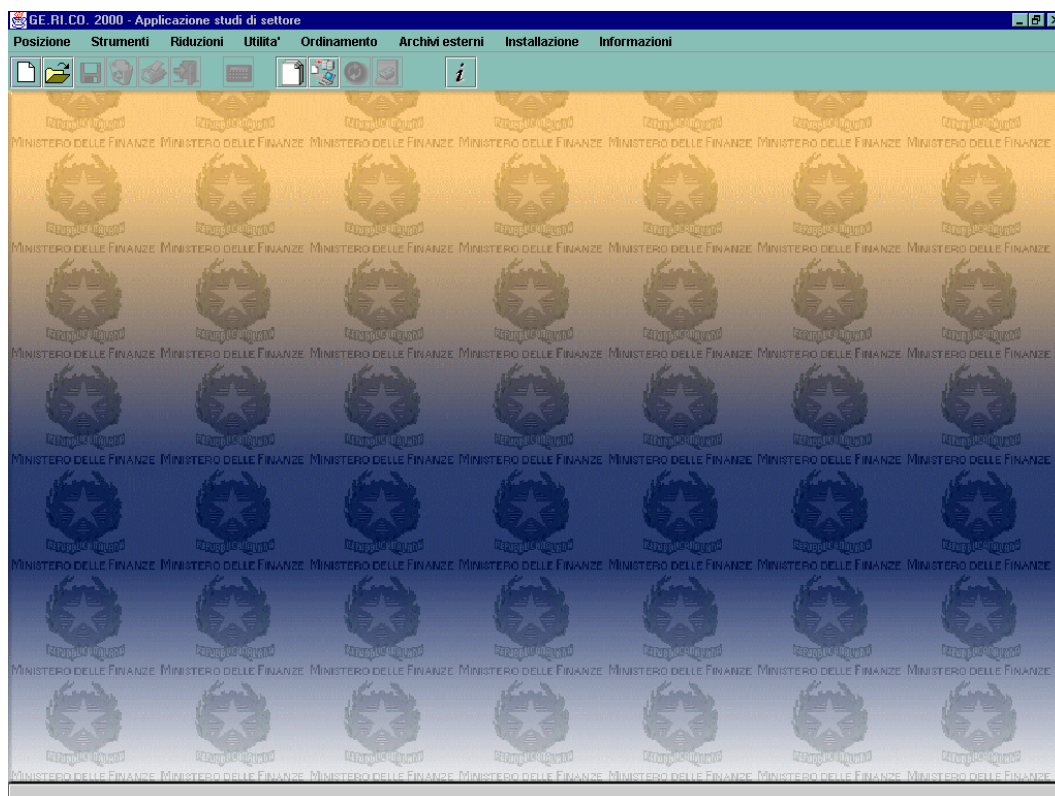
GE.RI.CO. 2000 - Applicazione studi di settore

Posizione Strumenti Riduzioni Utilita' Ordinamento Archivi esterni Installazione Informazioni

i

MINISTERO DELLE FINANZE MINISTERO DELLE FINANZE MINISTERO DELLE FINANZE MINISTERO DELLE FINANZE MINISTERO DELLE FINANZE MINISTERO DELLE FINANZE MINISTERO DELLE FINANZE

MINISTERO DELLE FINANZE MINISTERO DELLE FINANZE MINISTERO DELLE FINANZE MINISTERO DELLE FINANZE MINISTERO DELLE FINANZE MINISTERO DELLE FINANZE MINISTERO DELLE FINANZE

MINISTERO DELLE FINANZE MINISTERO DELLE FINANZE MINISTERO DELLE FINANZE MINISTERO DELLE FINANZE MINISTERO DELLE FINANZE MINISTERO DELLE FINANZE MINISTERO DELLE FINANZE

MINISTERO DELLE FINANZE MINISTERO DELLE FINANZE MINISTERO DELLE FINANZE MINISTERO DELLE FINANZE MINISTERO DELLE FINANZE MINISTERO DELLE FINANZE MINISTERO DELLE FINANZE

MINISTERO DELLE FINANZE MINISTERO DELLE FINANZE MINISTERO DELLE FINANZE MINISTERO DELLE FINANZE MINISTERO DELLE FINANZE MINISTERO DELLE FINANZE MINISTERO DELLE FINANZE

MINISTERO DELLE FINANZE MINISTERO DELLE FINANZE MINISTERO DELLE FINANZE MINISTERO DELLE FINANZE MINISTERO DELLE FINANZE MINISTERO DELLE FINANZE MINISTERO DELLE FINANZE

MINISTERO DELLE FINANZE MINISTERO DELLE FINANZE MINISTERO DELLE FINANZE MINISTERO DELLE FINANZE MINISTERO DELLE FINANZE MINISTERO DELLE FINANZE MINISTERO DELLE FINANZE